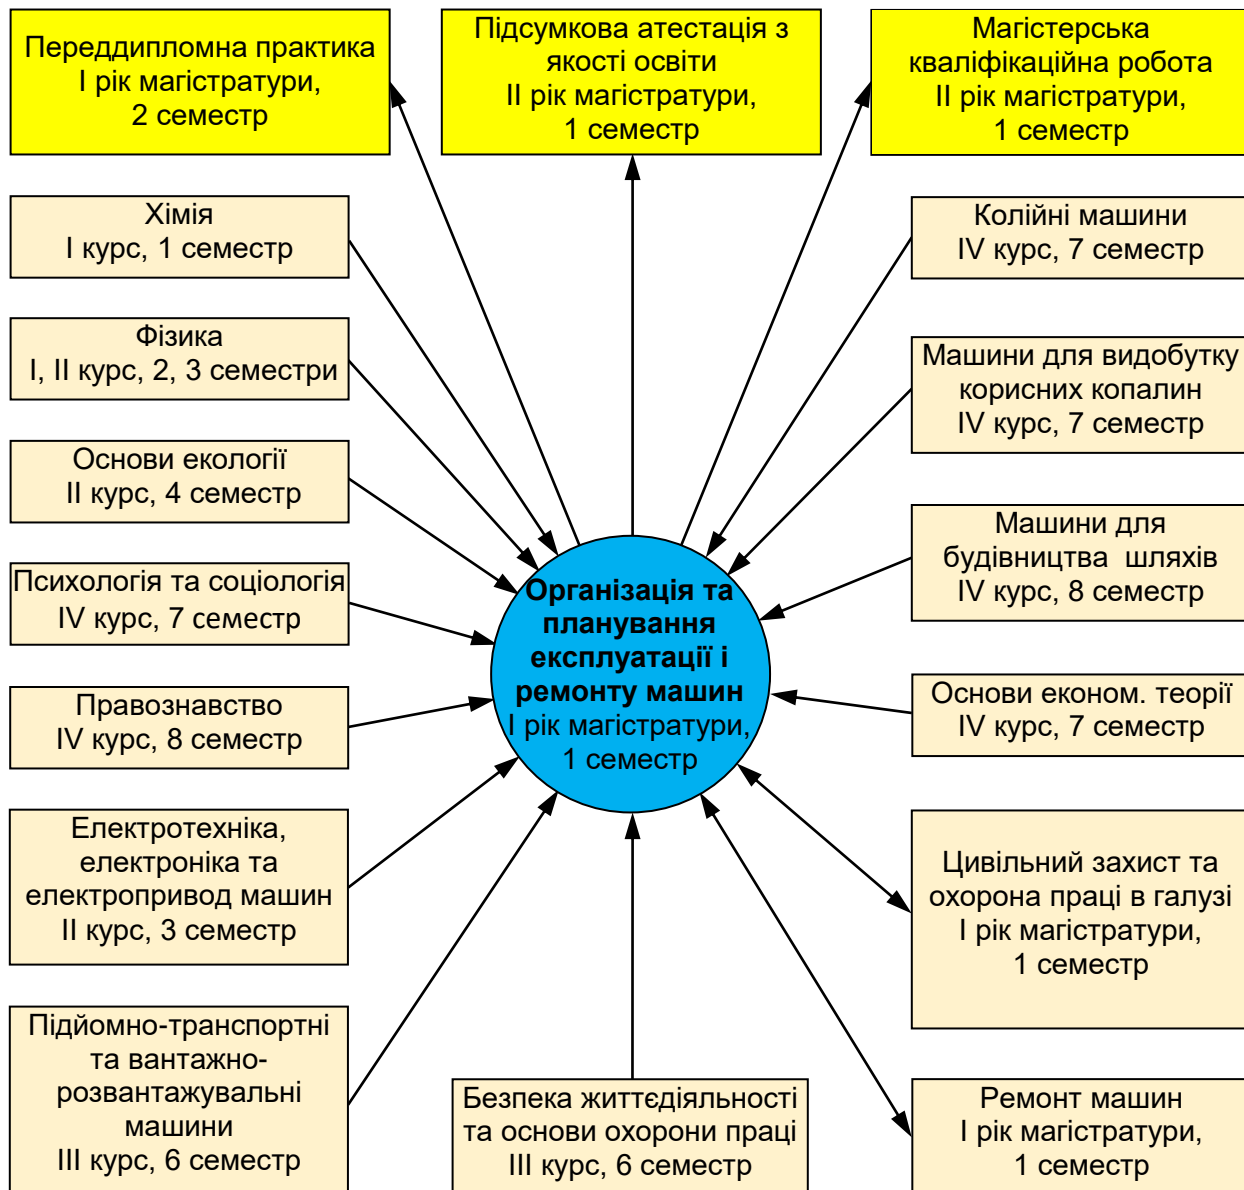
Переддипломна практика
І рік магістратури,
2 семестр

Підсумкова атестація з якості освіти
ІІ рік магістратури,
1 семестр

Магістерська кваліфікаційна робота
ІІ рік магістратури,
1 семестр

Хімія
І курс, 1 семестр

Колійні машини
IV курс, 7 семестр

Фізика
І, ІІ курс, 2, 3 семестри

Машини для видобутку корисних копалин
IV курс, 7 семестр

Основи екології
ІІ курс, 4 семестр

Машини для будівництва шляхів
IV курс, 8 семестр

Психологія та соціологія
IV курс, 7 семестр

Організація та планування експлуатації і ремонту машин
І рік магістратури,
1 семестр

Правознавство
IV курс, 8 семестр

Основи економ. теорії
IV курс, 7 семестр

Електротехніка, електроніка та електропривод машин
ІІ курс, 3 семестр

Цивільний захист та охорона праці в галузі
І рік магістратури,
1 семестр

Підйомно-транспортні та вантажно-розвантажувальні машини
ІІІ курс, 6 семестр

Безпека життєдіяльності та основи охорони праці
ІІІ курс, 6 семестр

Ремонт машин
І рік магістратури,
1 семестр